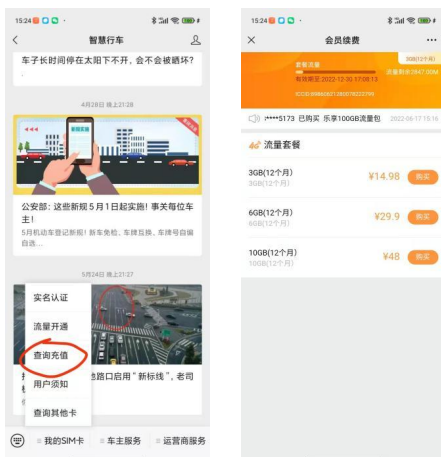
15:24

智慧行车

车子长时间停在太阳下不开，会不会被晒坏？

4月28日 晚上21:28

公安部：这些新规5月1日起实施！事关每位车主！

5月机动车登记新规！新车免检，车牌互换，车牌号自编自选...

5月24日 晚上21:27

实名认证

流量开通

查询充值

用户须知

查询其他卡

路口启用"新标线"，老司

我的SIM卡

车主服务

运营商服务

15:24

会员续费

套餐流量

有效期至 2022-12-30 17:08:13

流量剩余2847.00M

ICCID:8986062172021722793

******5173 已购买 乐享100GB流量包 2022-06-17 15:16

流量套餐

3GB(12个月)

3GB(12个月)

¥14.98

购买

6GB(12个月)

6GB(12个月)

¥29.9

购买

10GB(12个月)

10GB(12个月)

¥48

购买